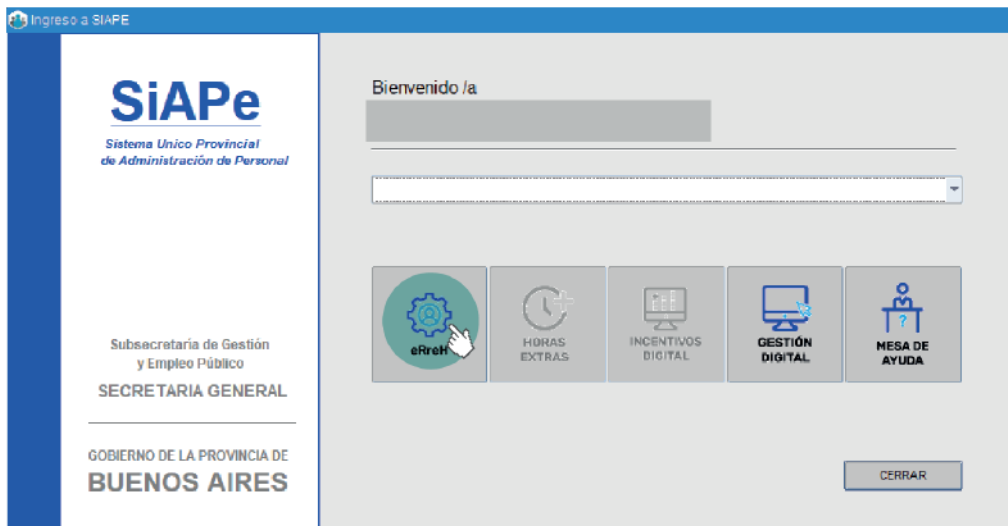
Ingreso a SIAPE

SiAPe
Sistema Unico Provincial de Administración de Personal

Subsecretaria de Gestión y Empleo Público
SECRETARIA GENERAL

GOBIERNO DE LA PROVINCIA DE
BUENOS AIRES

Bienvenido /a

eRreH

HORAS EXTRAS

INCENTIVOS DIGITAL

GESTIÓN DIGITAL

MESA DE AYUDA

CERRAR